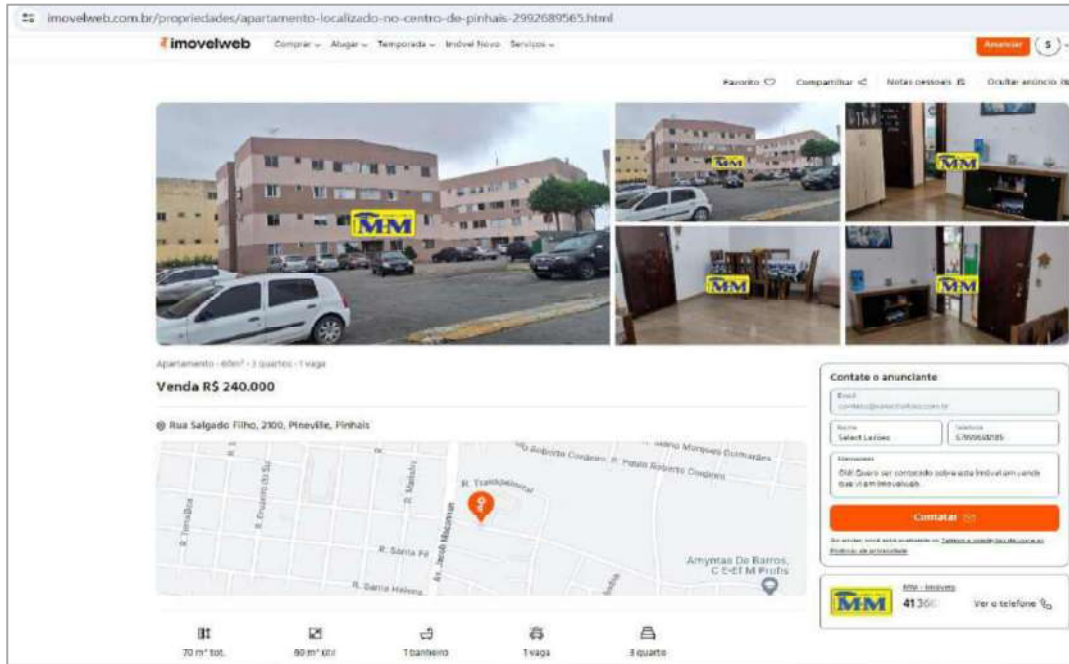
imovelweb.com.br/propriedades/apartamento-localizado-no-centro-de-pinhais-2992689565.html

imovelweb Comprar Alugar Temporada Imóvel Novo Serviços Anunciar S

Favorito Compartilhar Notas pessoais Ocultar anúncio

MM MM MM MM MM

Apartamento · 60m² · 3 quartos · 1 vaga

Venda R$ 240.000

Rua Salgado Filho, 2100, Pineville, Pinhais

R. Transbrasil
R. Santa Fé
R. Santa Helena
Av. Jacob Macanhan
R. Maringá
R. Ernesto do Sul
R. Tomazina
Paulo Roberto Cordeiro
Amyntas De Barros, C C-El M Profis

Contate o anunciante
Email
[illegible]
Nome
Select Leilões
Telefone
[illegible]
Mensagem
Olá! Quero ser contatado sobre este imóvel em venda que vi em imovelweb.

Contatar

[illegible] Termos e condições de uso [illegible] Políticas de privacidade

MM MM - Imóveis
41 36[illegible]
Ver o telefone

70 m² tot.
60 m² útil
1 banheiro
1 vaga
3 quarto